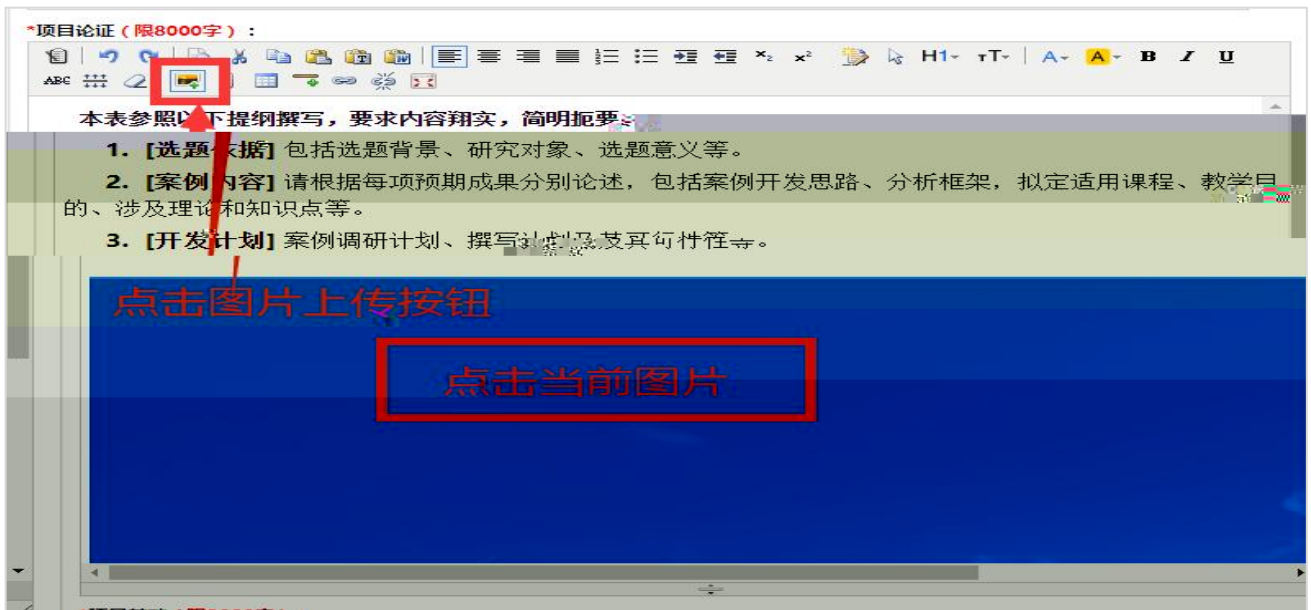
*项目论证（限8000字）：

H1 тT A A B I U

本表参照以下提纲撰写，要求内容翔实，简明扼要：

1. [选题依据] 包括选题背景、研究对象、选题意义等。

2. [案例内容] 请根据每项预期成果分别论述，包括案例开发思路、分析框架，拟定适用课程、教学目的、涉及理论和知识点等。

3. [开发计划] 案例调研计划、撰写计划及其可行性等。

点击图片上传按钮

点击当前图片